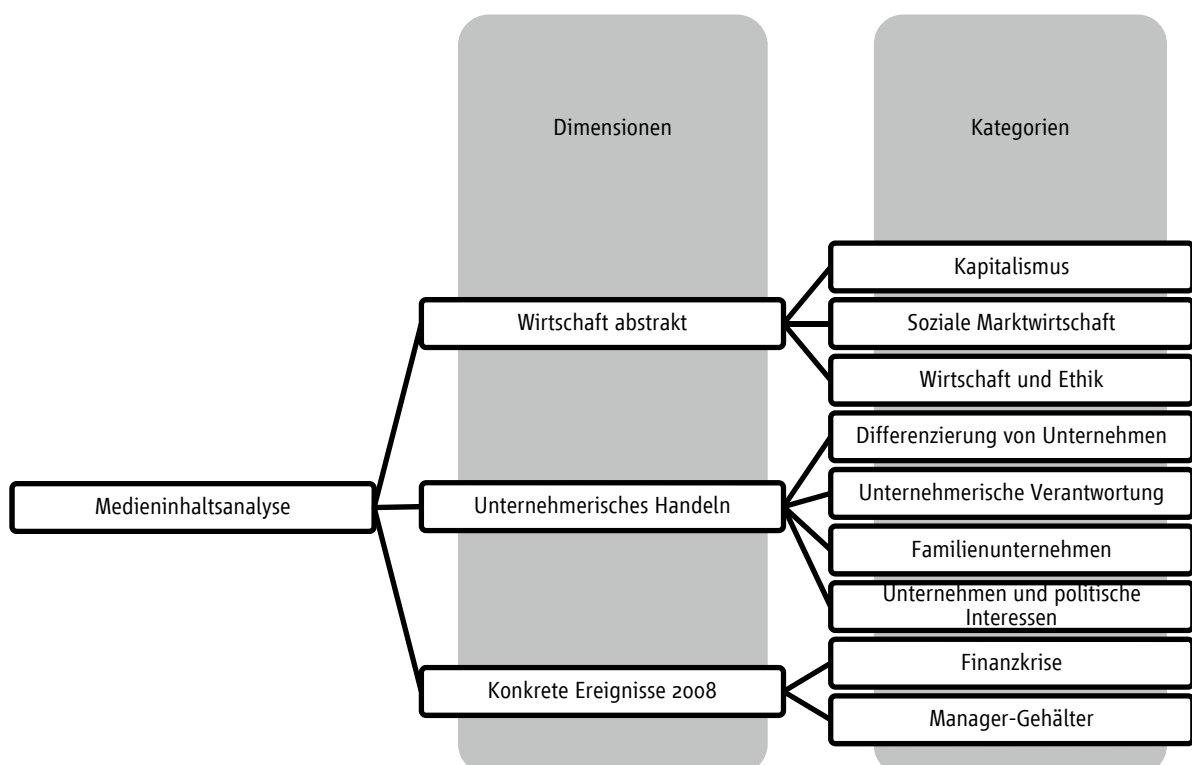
Dimensionen

Kategorien

Medieninhaltsanalyse

Wirtschaft abstrakt

Kapitalismus

Soziale Marktwirtschaft

Wirtschaft und Ethik

Unternehmerisches Handeln

Differenzierung von Unternehmen

Unternehmerische Verantwortung

Familienunternehmen

Unternehmen und politische Interessen

Konkrete Ereignisse 2008

Finanzkrise

Manager-Gehälter